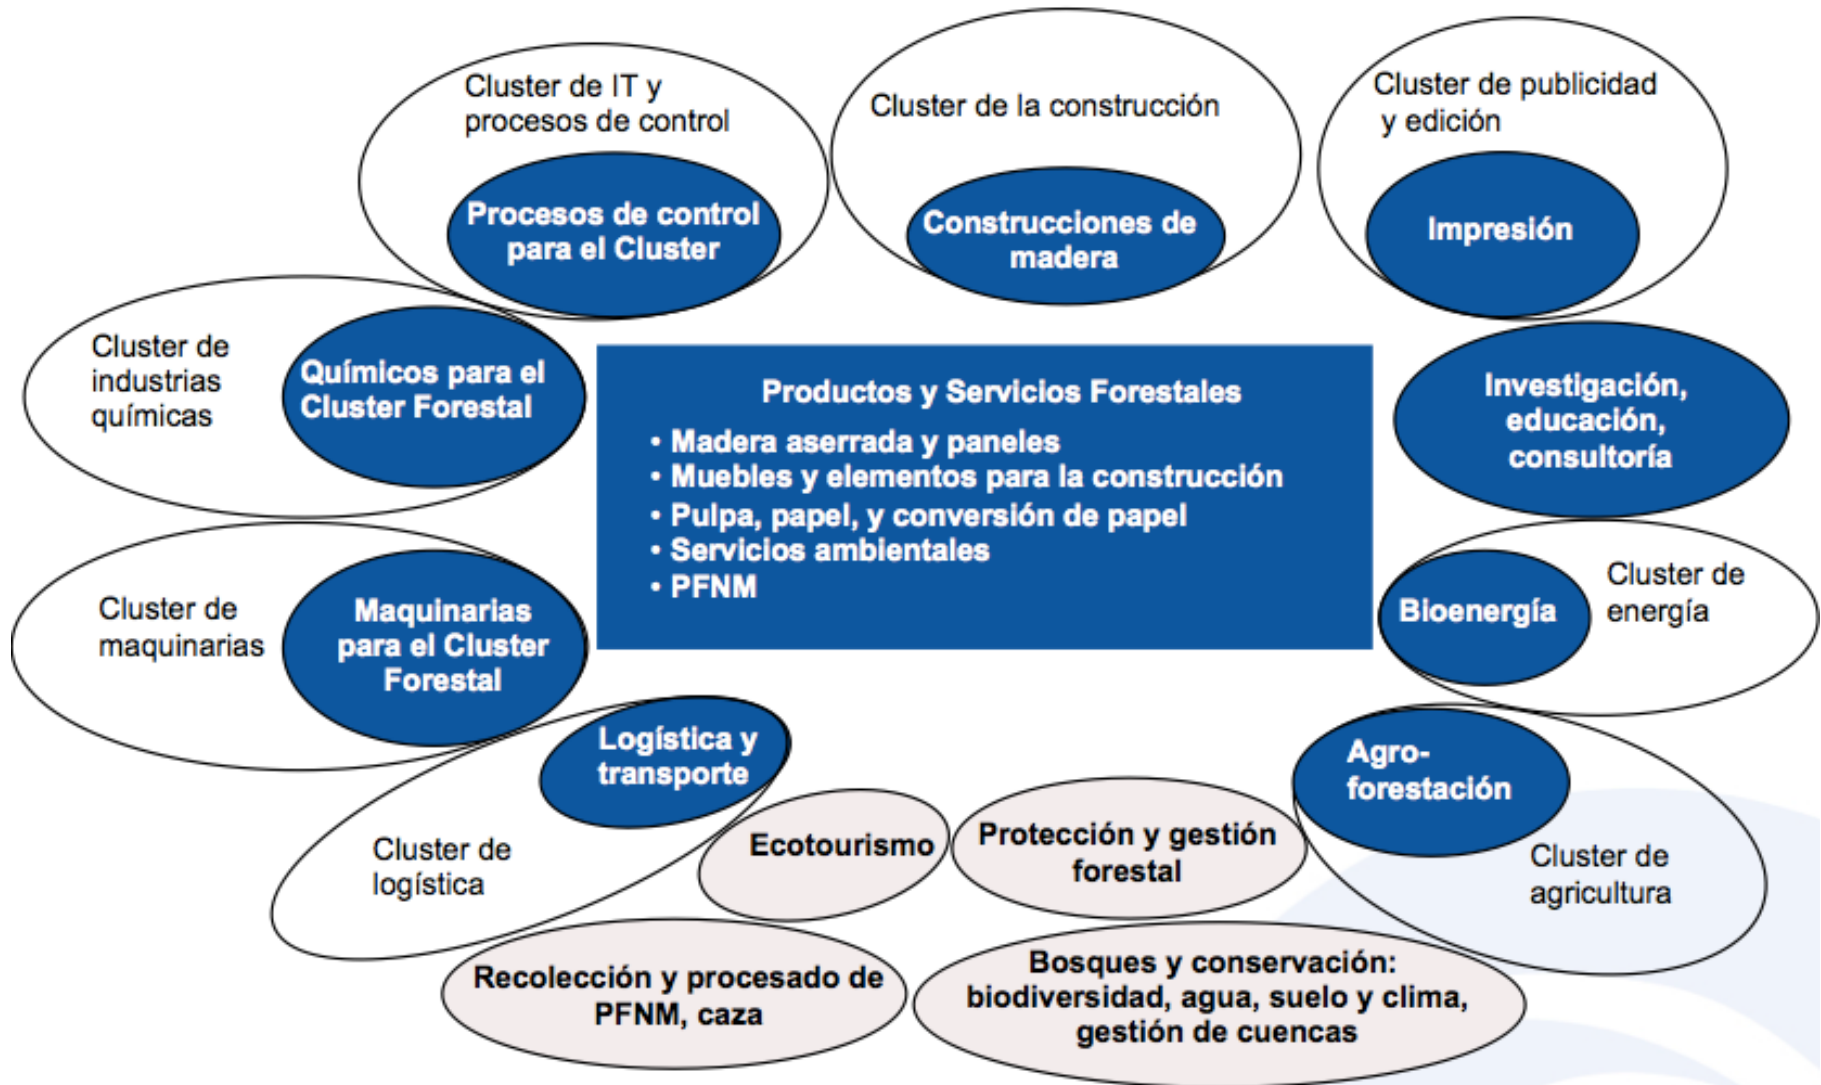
Cluster de IT y procesos de control

Procesos de control para el Cluster

Cluster de la construcción

Construcciones de madera

Cluster de publicidad y edición

Impresión

Cluster de industrias químicas

Químicos para el Cluster Forestal

Productos y Servicios Forestales
• Madera aserrada y paneles
• Muebles y elementos para la construcción
• Pulpa, papel, y conversión de papel
• Servicios ambientales
• PFNM

Investigación, educación, consultoría

Cluster de maquinarias

Maquinarias para el Cluster Forestal

Bioenergía

Cluster de energía

Logística y transporte

Cluster de logística

Ecotourismo

Protección y gestión forestal

Agro-forestación

Cluster de agricultura

Recolección y procesado de PFNM, caza

Bosques y conservación: biodiversidad, agua, suelo y clima, gestión de cuencas